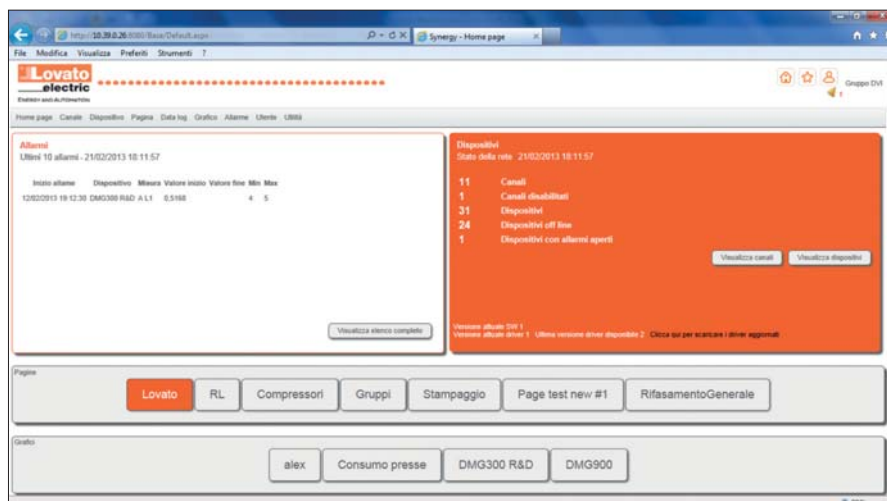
http://10.39.0.26:8080/Base/Default.aspx
Synergy - Home page
File Modifica Visualizza Preferiti Strumenti ?
Lovato electric
ENERGY AND AUTOMATION
Gruppo DVI
Home page Canale Dispositivo Pagina Data log Grafico Allarme Utente Utilità

Allarmi
Ultimi 10 allarmi - 21/02/2013 18:11:57

| Inizio allarme | Dispositivo | Misura | Valore inizio | Valore fine | Min | Max |
|---|---|---|---|---|---|---|
| 12/02/2013 19:12:30 | DMG300 R&D | A L1 | 0,5168 | | 4 | 5 |

Visualizza elenco completo

Dispositivi
Stato della rete 21/02/2013 18:11:57

11 Canali
1 Canali disabilitati
31 Dispositivi
24 Dispositivi off line
1 Dispositivi con allarmi aperti

Visualizza canali Visualizza dispositivi

Versione attuale SW 1
Versione attuale driver 1 Ultima versione driver disponibile 2 Clicca qui per scaricare i driver aggiornati

Pagine
Lovato RL Compressori Gruppi Stampaggio Page test new #1 RifasamentoGenerale

Grafici
alex Consumo presse DMG300 R&D DMG900